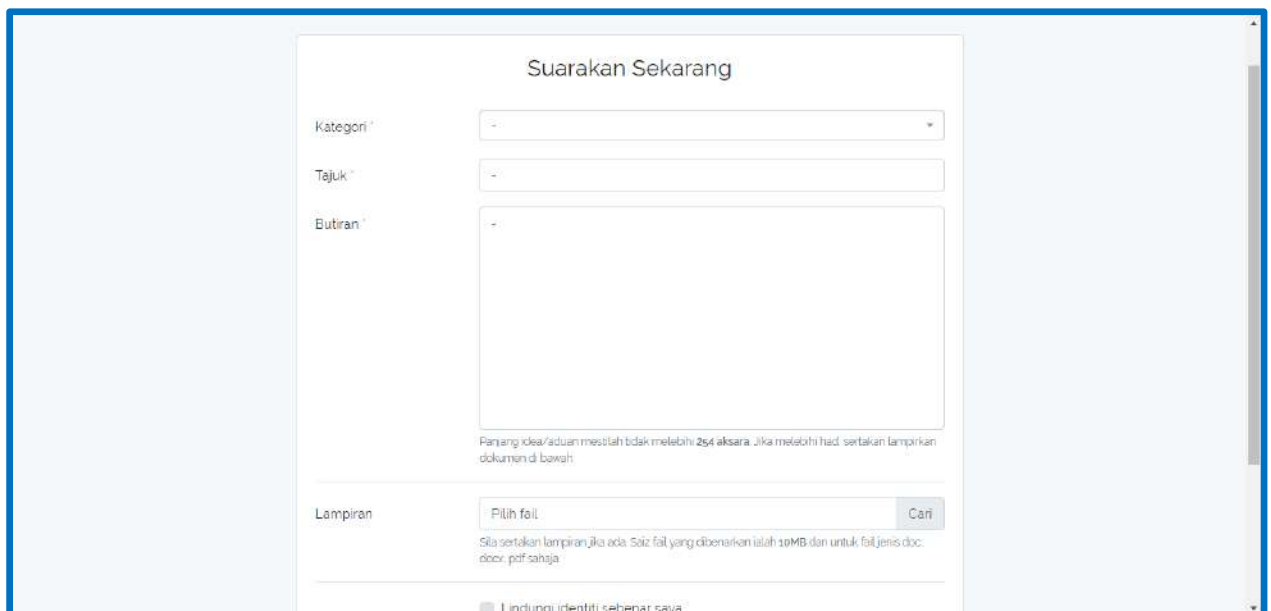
Suarakan Sekarang

Kategori *
-

Tajuk *
-

Butiran *
-

Panjang idea/aduan mestilah tidak melebihi 254 aksara. Jika melebihi had, sertakan lampirkan dokumen di bawah.

Lampiran
Pilih fail
Cari

Sila sertakan lampiran jika ada. Saiz fail yang dibenarkan ialah 10MB dan untuk fail jenis doc, docx, pdf sahaja.

Lindungi identiti sebenar saya